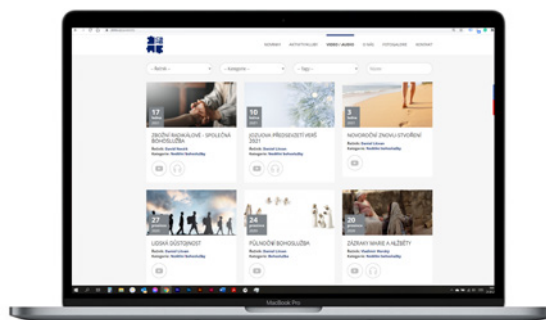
NOVINKY AKTUALITY VIDEO / AUDIO O NÁS FOTOGALERIE KONTAKT

-- Ročník -- -- Kategorie -- -- Tagy -- Hledat

17
ledna
2021
ZBOŽNÍ RADIKÁLOVÉ - SPOLEČNÁ BOHOSLUŽBA
Řečník: David Novák
Kategorie: Nedělní bohoslužby

10
ledna
2021
JOZUOVA PŘEDSEVZETÍ VÍRY 2021
Řečník: Daniel Líman
Kategorie: Nedělní bohoslužby

3
ledna
2021
NOVOROČNÍ ZNOVU STVOŘENÍ
Řečník: Daniel Líman
Kategorie: Nedělní bohoslužby

27
prosince
2020
LIDSKÁ DŮSTOJNOST
Řečník: Daniel Líman
Kategorie: Nedělní bohoslužby

24
prosince
2020
PŮLNOČNÍ BOHOSLUŽBA
Řečník: Daniel Líman
Kategorie: Bohoslužby

20
prosince
2020
ZÁZRAKY MARIE A ALŽBĚTY
Řečník: Vladimír Reichy
Kategorie: Nedělní bohoslužby

MacBook Pro